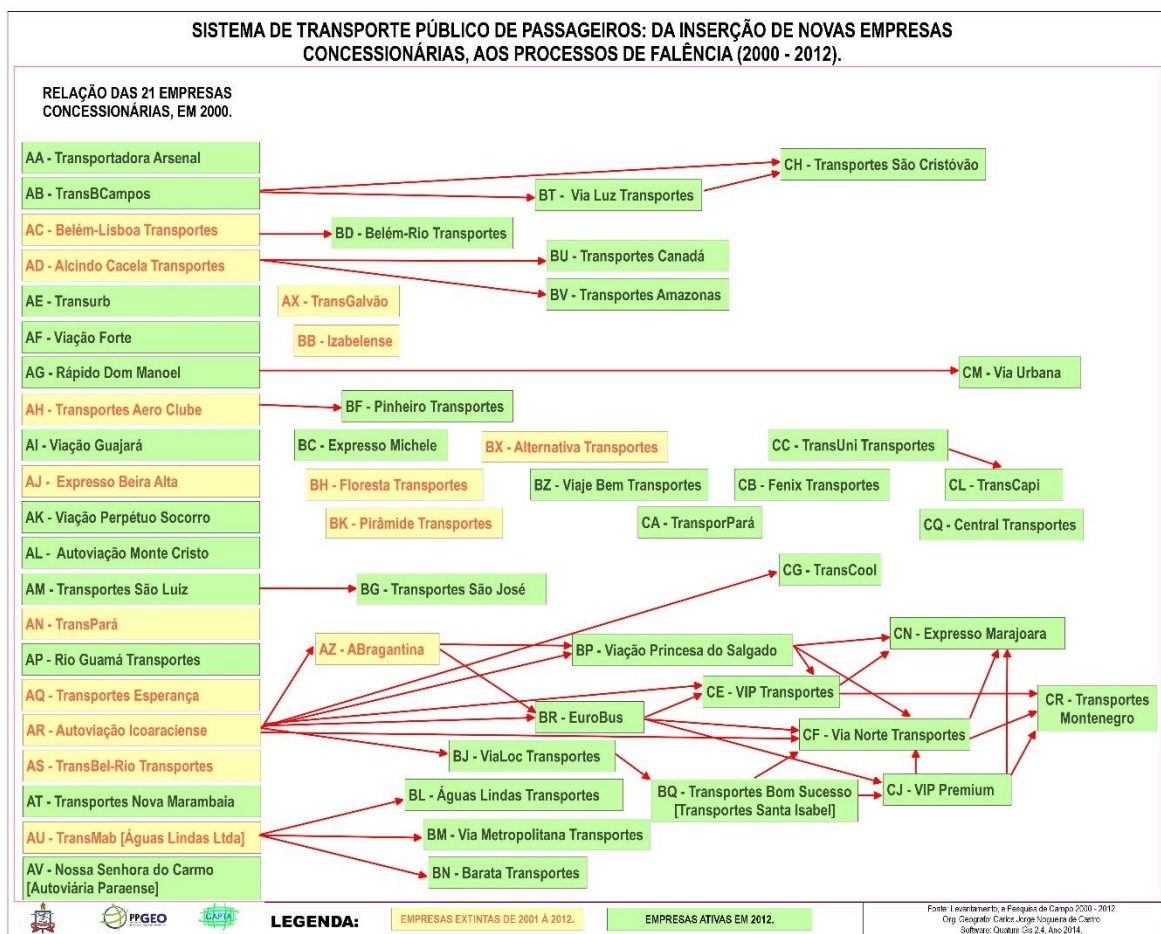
SISTEMA DE TRANSPORTE PÚBLICO DE PASSAGEIROS: DA INSERÇÃO DE NOVAS EMPRESAS CONCESSIONÁRIAS, AOS PROCESSOS DE FALÊNCIA (2000 - 2012).

RELAÇÃO DAS 21 EMPRESAS CONCESSIONÁRIAS, EM 2000.

AA - Transportadora Arsenal
AB - TransBCampos
AC - Belém-Lisboa Transportes
AD - Alcindo Cacela Transportes
AE - Transurb
AF - Viação Forte
AG - Rápido Dom Manoel
AH - Transportes Aero Clube
AI - Viação Guajará
AJ - Expresso Beira Alta
AK - Viação Perpétuo Socorro
AL - Autoviação Monte Cristo
AM - Transportes São Luiz
AN - TransPará
AP - Rio Guamá Transportes
AQ - Transportes Esperança
AR - Autoviação Icoaraciense
AS - TransBel-Rio Transportes
AT - Transportes Nova Marambaia
AU - TransMab [Águas Lindas Ltda]
AV - Nossa Senhora do Carmo [Autoviária Paraense]

CH - Transportes São Cristóvão
BT - Via Luz Transportes
BD - Belém-Rio Transportes
BU - Transportes Canadá
BV - Transportes Amazonas
AX - TransGalvão
BB - Izabelense
CM - Via Urbana
BF - Pinheiro Transportes
BC - Expresso Michele
BX - Alternativa Transportes
CC - TransUni Transportes
BH - Floresta Transportes
BZ - Viaje Bem Transportes
CB - Fenix Transportes
CL - TransCapi
BK - Pirâmide Transportes
CA - TransporPará
CQ - Central Transportes
BG - Transportes São José
CG - TransCool
AZ - ABragantina
BP - Viação Princesa do Salgado
CN - Expresso Marajoara
CE - VIP Transportes
CR - Transportes Montenegro
BR - EuroBus
CF - Via Norte Transportes
BJ - ViaLoc Transportes
BQ - Transportes Bom Sucesso [Transportes Santa Isabel]
CJ - VIP Premium
BL - Águas Lindas Transportes
BM - Via Metropolitana Transportes
BN - Barata Transportes

PPGEO
CAPTA
LEGENDA:
EMPRESAS EXTINTAS DE 2001 À 2012.
EMPRESAS ATIVAS EM 2012.

Fonte: Levantamento, e Pesquisa de Campo 2000 - 2012
Org. Geografo: Carlos Jorge Nogueira de Castro.
Software: Quatum Gis 2.4. Ano 2014.